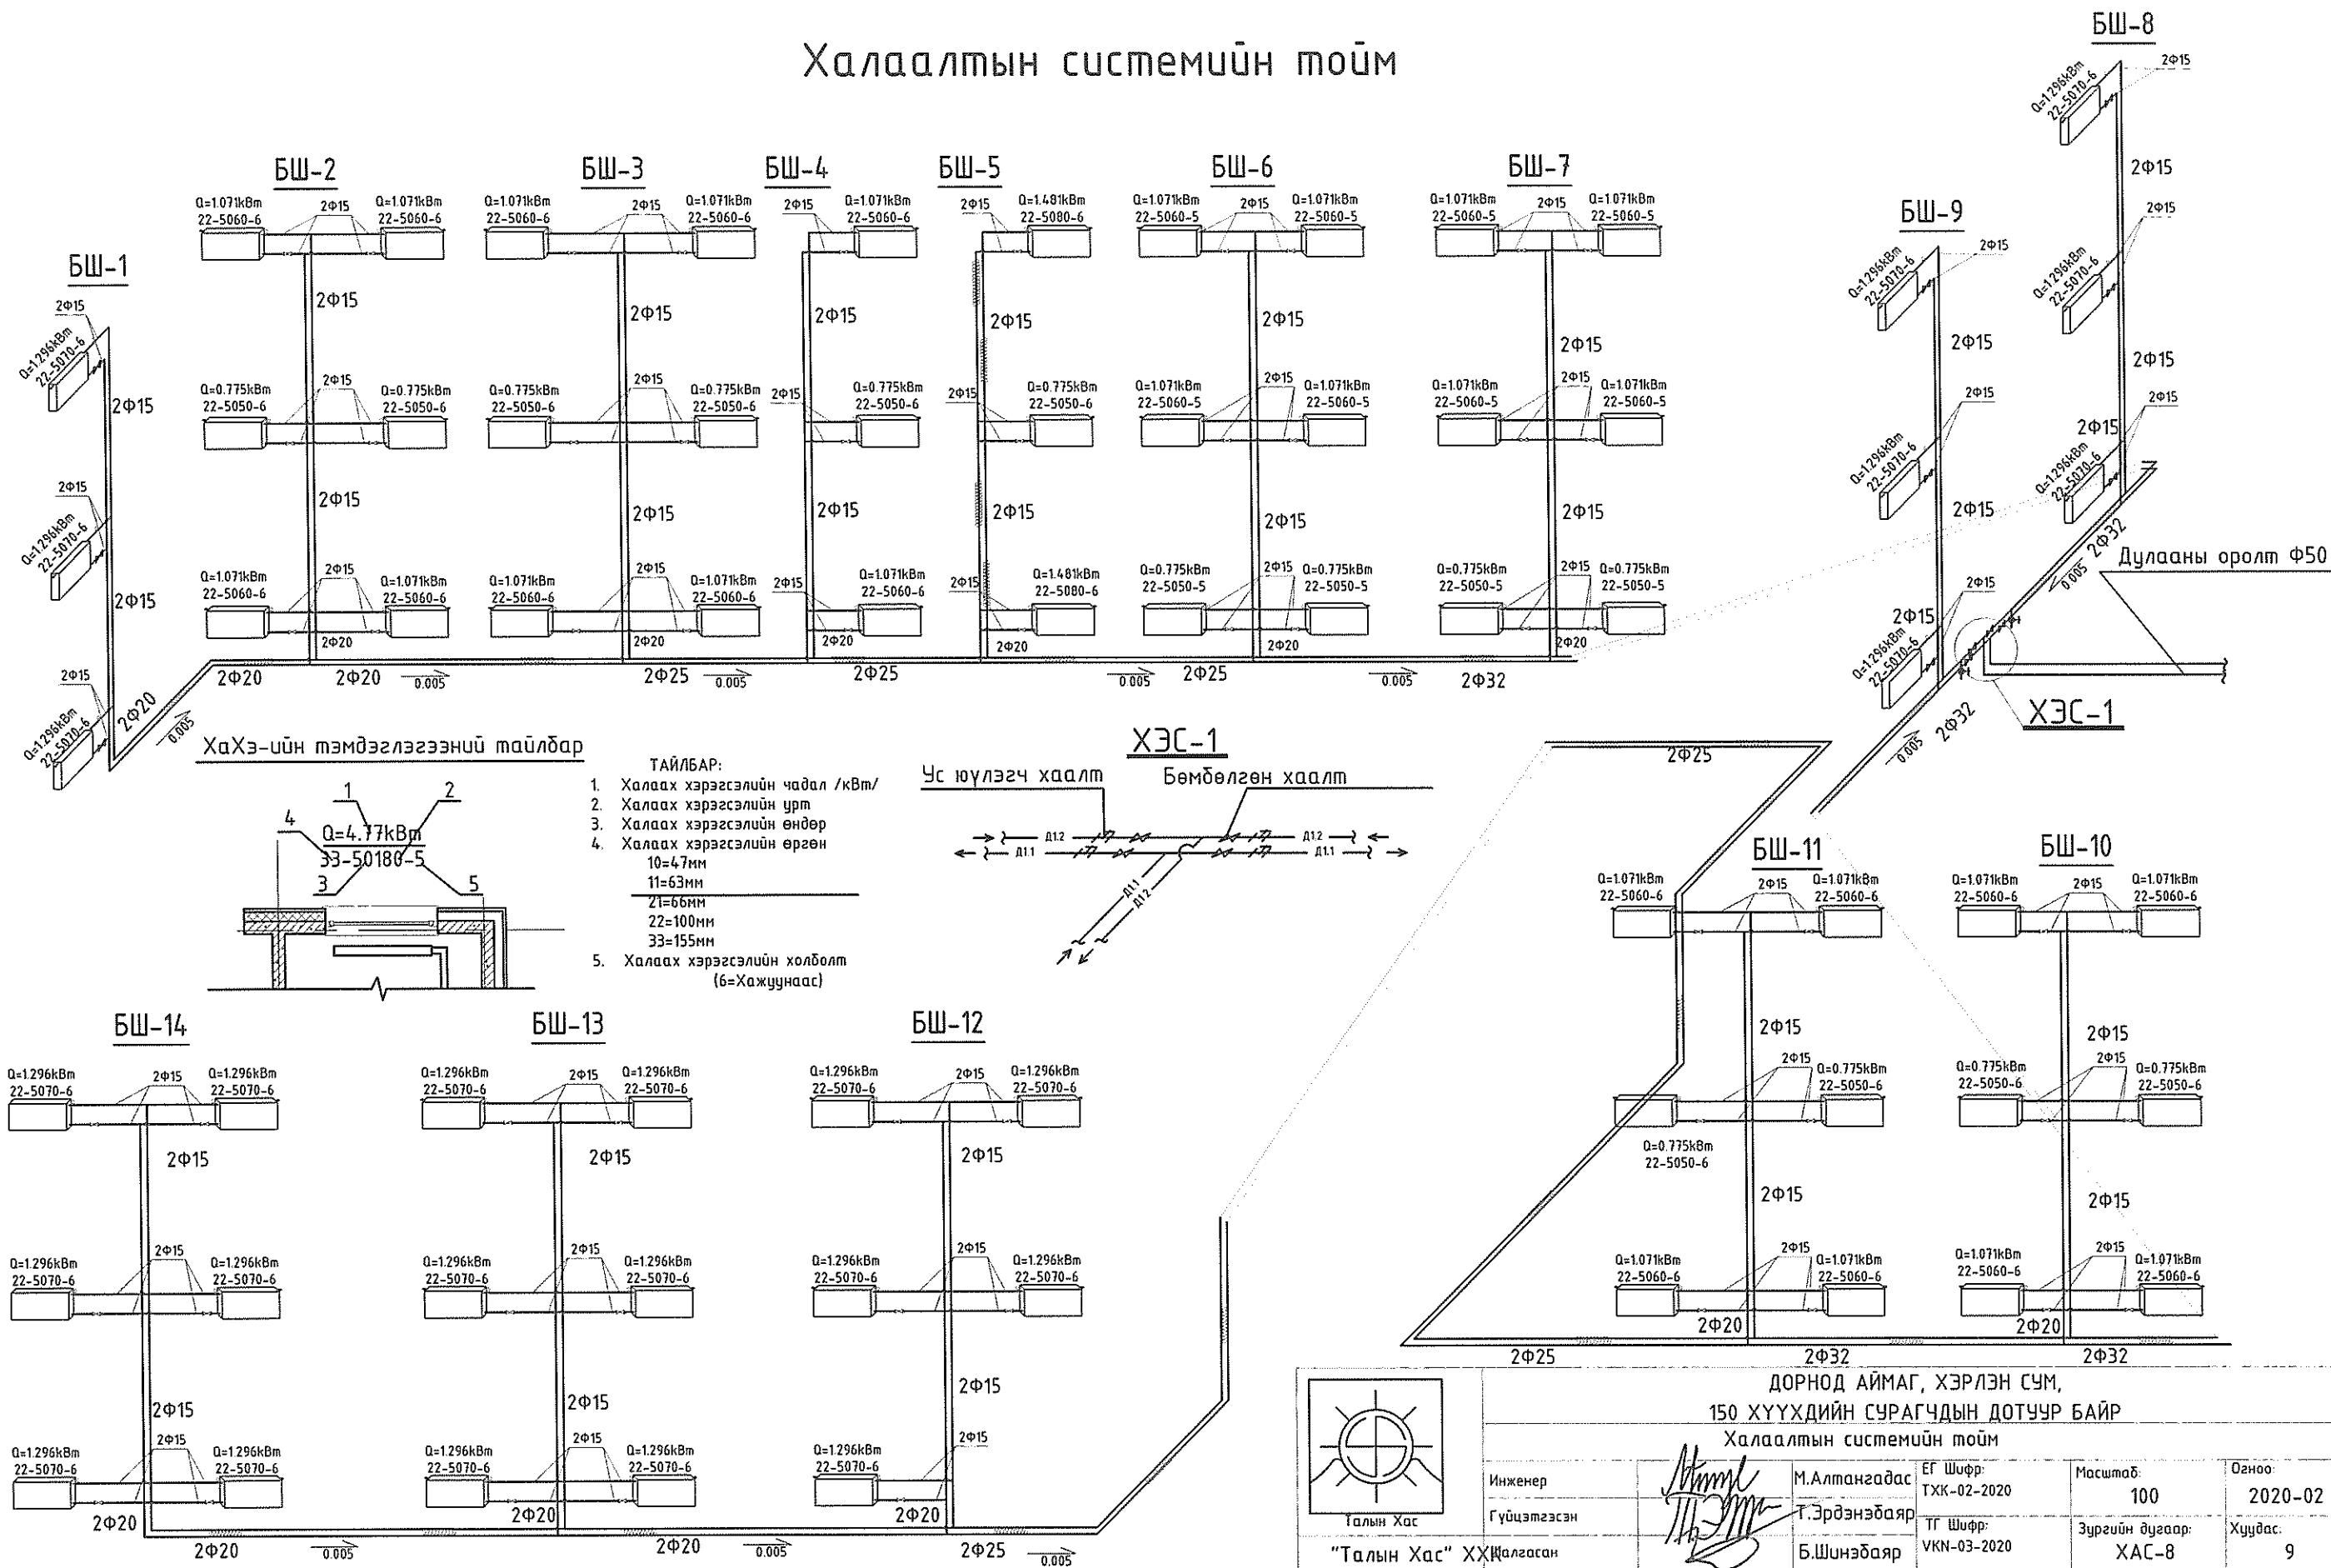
Халаалтын системийн тойм

БШ-1
2Ф15
Q=1.296kBm
22-5070-6
2Ф15
2Ф15
Q=1.296kBm
22-5070-6
2Ф15
2Ф15
Q=1.296kBm
22-5070-6
2Ф20
0.005

БШ-2
Q=1.071kBm
22-5060-6
2Ф15
Q=1.071kBm
22-5060-6
2Ф15
Q=0.775kBm
22-5050-6
2Ф15
Q=0.775kBm
22-5050-6
2Ф15
Q=1.071kBm
22-5060-6
2Ф15
Q=1.071kBm
22-5060-6
2Ф20
2Ф20
2Ф20
0.005

БШ-3
Q=1.071kBm
22-5060-6
2Ф15
Q=1.071kBm
22-5060-6
2Ф15
Q=0.775kBm
22-5050-6
2Ф15
Q=0.775kBm
22-5050-6
2Ф15
Q=1.071kBm
22-5060-6
2Ф15
Q=1.071kBm
22-5060-6
2Ф20
2Ф25
0.005

БШ-4
2Ф15
Q=1.071kBm
22-5060-6
2Ф15
2Ф15
Q=0.775kBm
22-5050-6
2Ф15
2Ф15
Q=1.071kBm
22-5060-6
2Ф20
2Ф25

БШ-5
2Ф15
Q=1.481kBm
22-5080-6
2Ф15
2Ф15
Q=0.775kBm
22-5050-6
2Ф15
2Ф15
Q=1.481kBm
22-5080-6
2Ф20
0.005

БШ-6
Q=1.071kBm
22-5060-5
2Ф15
Q=1.071kBm
22-5060-5
2Ф15
Q=1.071kBm
22-5060-5
2Ф15
Q=1.071kBm
22-5060-5
2Ф15
Q=0.775kBm
22-5050-5
2Ф15
Q=0.775kBm
22-5050-5
2Ф20
2Ф25
0.005

БШ-7
Q=1.071kBm
22-5060-5
2Ф15
Q=1.071kBm
22-5060-5
2Ф15
Q=1.071kBm
22-5060-5
2Ф15
Q=1.071kBm
22-5060-5
2Ф15
Q=0.775kBm
22-5050-5
2Ф15
Q=0.775kBm
22-5050-5
2Ф20
2Ф32

БШ-8
2Ф15
Q=1.296kBm
22-5070-6
2Ф15
2Ф15
Q=1.296kBm
22-5070-6
2Ф15
2Ф15
2Ф15
Q=1.296kBm
22-5070-6
2Ф32
0.005
Дулааны оролт Ф50

БШ-9
2Ф15
Q=1.296kBm
22-5070-6
2Ф15
2Ф15
Q=1.296kBm
22-5070-6
2Ф15
2Ф15
2Ф15
Q=1.296kBm
22-5070-6
0.005
2Ф32
ХЭС-1

ХаХэ-ийн тэмдэглэгээний тайлбар
1
2
4
Q=4.77kBm
33-50180-5
3
5

ТАЙЛБАР:
1. Халаах хэрэгслийн чадал /кВт/
2. Халаах хэрэгслийн урт
3. Халаах хэрэгслийн өндөр
4. Халаах хэрэгслийн өргөн
10=47мм
11=63мм
21=66мм
22=100мм
33=155мм
5. Халаах хэрэгслийн холболт
(6=Хажуунаас)

ХЭС-1
Ус юулэгч хаалт
Бөмбөлгөн хаалт
Д1.2
Д1.1
Д1.2
Д1.1
Д1.1
Д1.2

2Ф25

БШ-11
Q=1.071kBm
22-5060-6
2Ф15
Q=1.071kBm
22-5060-6
2Ф15
2Ф15
Q=0.775kBm
22-5050-6
Q=0.775kBm
22-5050-6
2Ф15
Q=1.071kBm
22-5060-6
2Ф15
Q=1.071kBm
22-5060-6
2Ф20
2Ф25
2Ф32

БШ-10
Q=1.071kBm
22-5060-6
2Ф15
Q=1.071kBm
22-5060-6
2Ф15
Q=0.775kBm
22-5050-6
2Ф15
Q=0.775kBm
22-5050-6
2Ф15
Q=1.071kBm
22-5060-6
2Ф15
Q=1.071kBm
22-5060-6
2Ф20
2Ф32

БШ-14
Q=1.296kBm
22-5070-6
2Ф15
Q=1.296kBm
22-5070-6
2Ф15
Q=1.296kBm
22-5070-6
2Ф15
Q=1.296kBm
22-5070-6
2Ф15
Q=1.296kBm
22-5070-6
2Ф15
Q=1.296kBm
22-5070-6
2Ф20
2Ф20
0.005

БШ-13
Q=1.296kBm
22-5070-6
2Ф15
Q=1.296kBm
22-5070-6
2Ф15
Q=1.296kBm
22-5070-6
2Ф15
Q=1.296kBm
22-5070-6
2Ф15
Q=1.296kBm
22-5070-6
2Ф15
Q=1.296kBm
22-5070-6
2Ф20
2Ф20
0.005

БШ-12
Q=1.296kBm
22-5070-6
2Ф15
Q=1.296kBm
22-5070-6
2Ф15
Q=1.296kBm
22-5070-6
2Ф15
Q=1.296kBm
22-5070-6
2Ф15
2Ф15
Q=1.296kBm
22-5070-6
2Ф20
2Ф25
0.005

Талын Хас
"Талын Хас" ХХК
ДОРНОД АЙМАГ, ХЭРЛЭН СУМ,
150 ХҮҮХДИЙН СУРАГЧДЫН ДОТУУР БАЙР
Халаалтын системийн тойм
Инженер
Гүйцэтгэсэн
Хянасан
М.Алтангадас
Т.Эрдэнэбаяр
Б.Шинэбаяр
ЕГ Шифр:
ТХК-02-2020
ТГ Шифр:
VKN-03-2020
Масштаб:
100
Зургийн дугаар:
ХАС-8
Огноо:
2020-02
Хуудас:
9